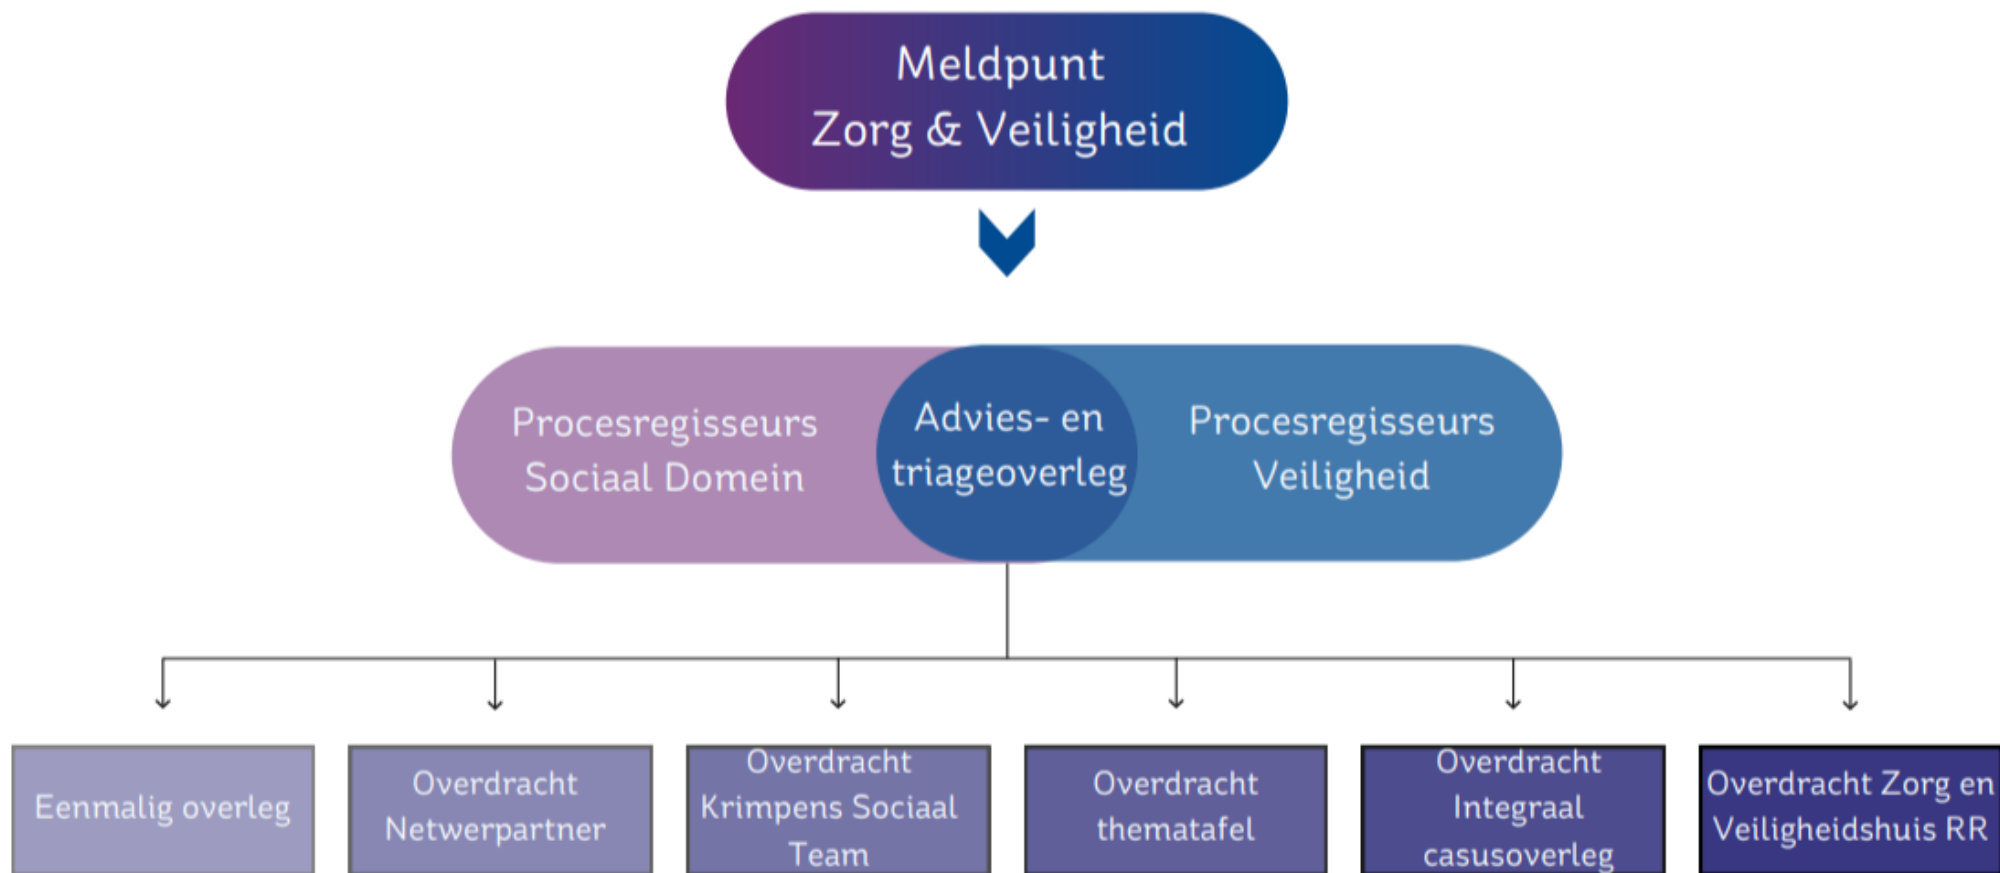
Meldpunt
Zorg & Veiligheid

Procesregisseurs Sociaal Domein

Advies- en triageoverleg

Procesregisseurs Veiligheid

Eenmalig overleg

Overdracht Netwerpartner

Overdracht Krimpens Sociaal Team

Overdracht thematafel

Overdracht Integraal casusoverleg

Overdracht Zorg en Veiligheidshuis RR